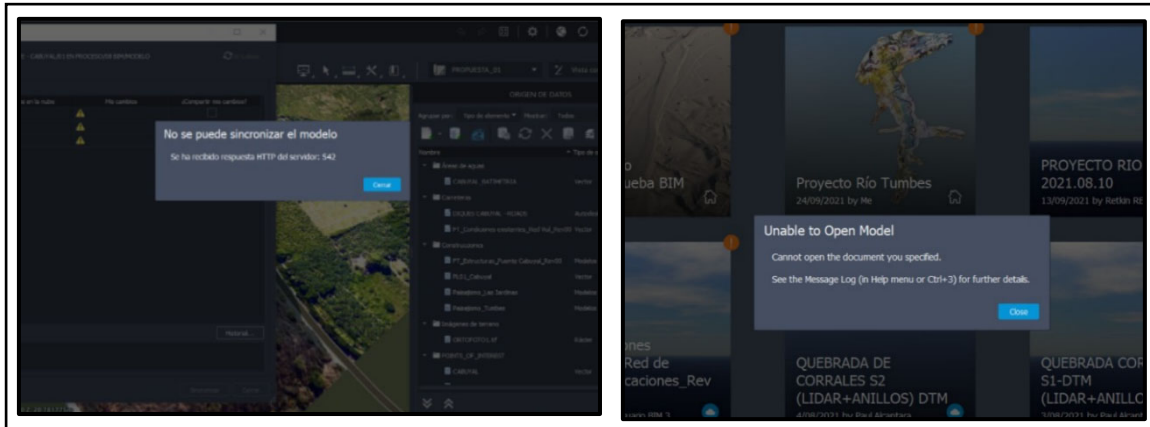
No se puede sincronizar el modelo

Se ha recibido respuesta HTTP del servidor: 542

Cerrar

PROPUESTA_01

ORIGEN DE DATOS

Historial...

Proyecto Río Tumbes
24/09/2021 by Me

PROYECTO RIO
2021.08.10
13/09/2021 by Retkin RE

Unable to Open Model

Cannot open the document you specified.

See the Message Log (in Help menu or Ctrl+3) for further details.

Close

QUEBRADA DE CORRALES S2 (LIDAR+ANILLOS) DTM

QUEBRADA COR S1-DTM (LIDAR+ANILLO

Red de caciones_Rev